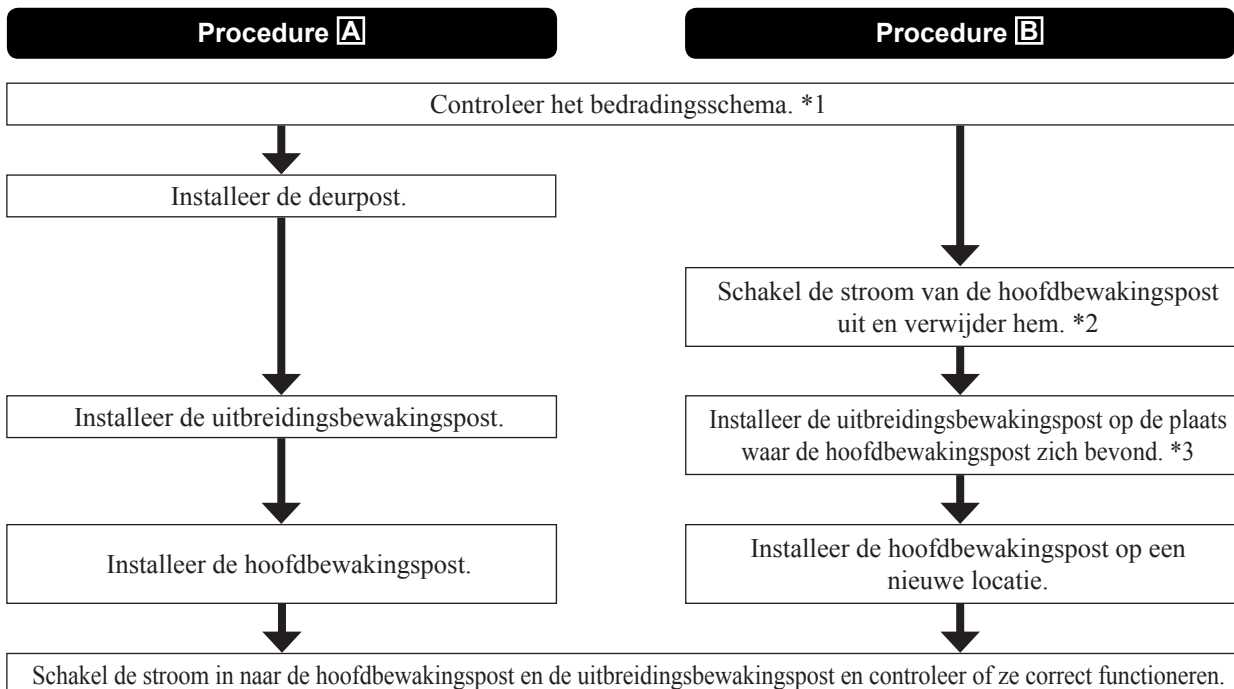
Procedure A

Procedure B

Controleer het bedradingsschema. *1

Installeer de deurpost.

Installeer de uitbreidingsbewakingspost.

Installeer de hoofdbewakingspost.

Schakel de stroom van de hoofdbewakingspost uit en verwijder hem. *2

Installeer de uitbreidingsbewakingspost op de plaats waar de hoofdbewakingspost zich bevond. *3

Installeer de hoofdbewakingspost op een nieuwe locatie.

Schakel de stroom in naar de hoofdbewakingspost en de uitbreidingsbewakingspost en controleer of ze correct functioneren.